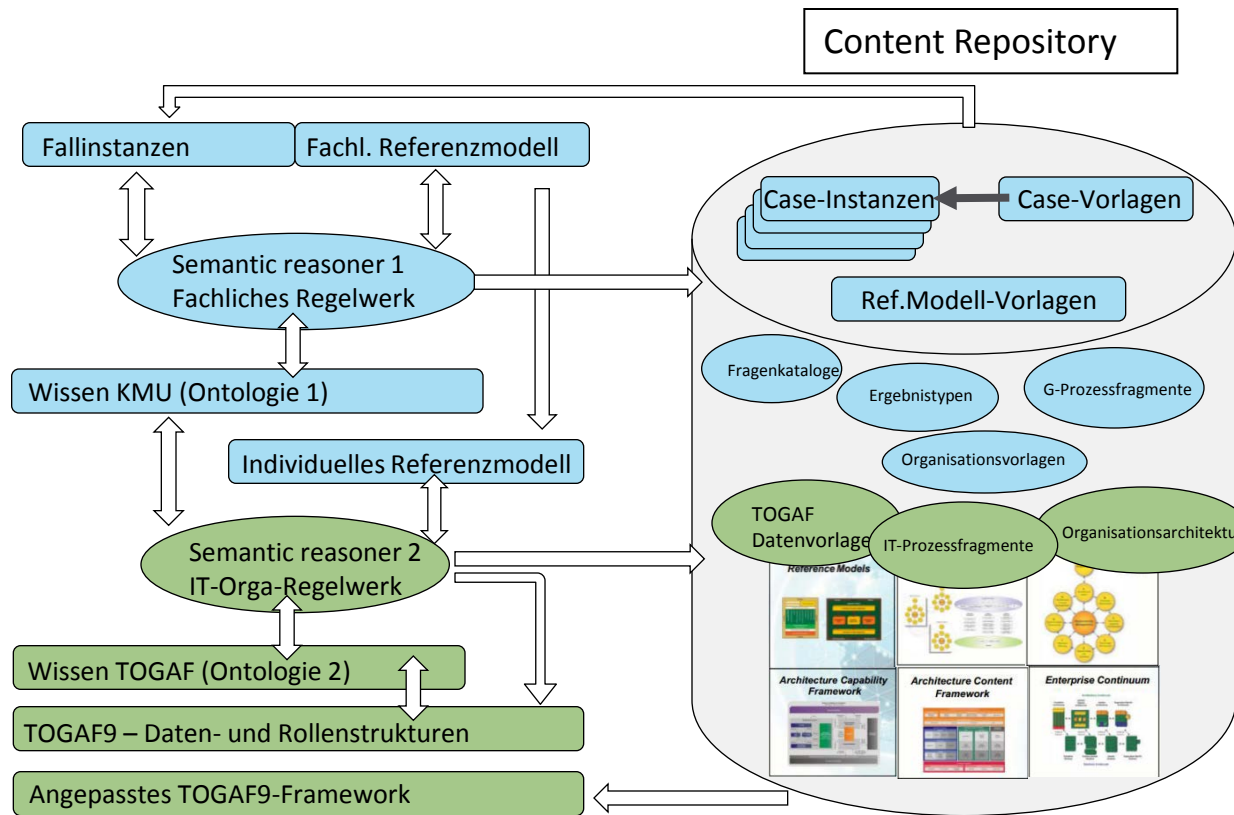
Content Repository

Fallinstanzen

Fachl. Referenzmodell

Semantic reasoner 1
Fachliches Regelwerk

Wissen KMU (Ontologie 1)

Individuelles Referenzmodell

Semantic reasoner 2
IT-Orga-Regelwerk

Wissen TOGAF (Ontologie 2)

TOGAF9 – Daten- und Rollenstrukturen

Angepasstes TOGAF9-Framework

Case-Instanzen

Case-Vorlagen

Ref.Modell-Vorlagen

Fragenkataloge

Ergebnistypen

G-Prozessfragmente

Organisationsvorlagen

TOGAF
Datenvorlage

IT-Prozessfragmente

Organisationsarchitektu

Reference Models

Architecture Capability Framework

Architecture Content Framework

Enterprise Continuum